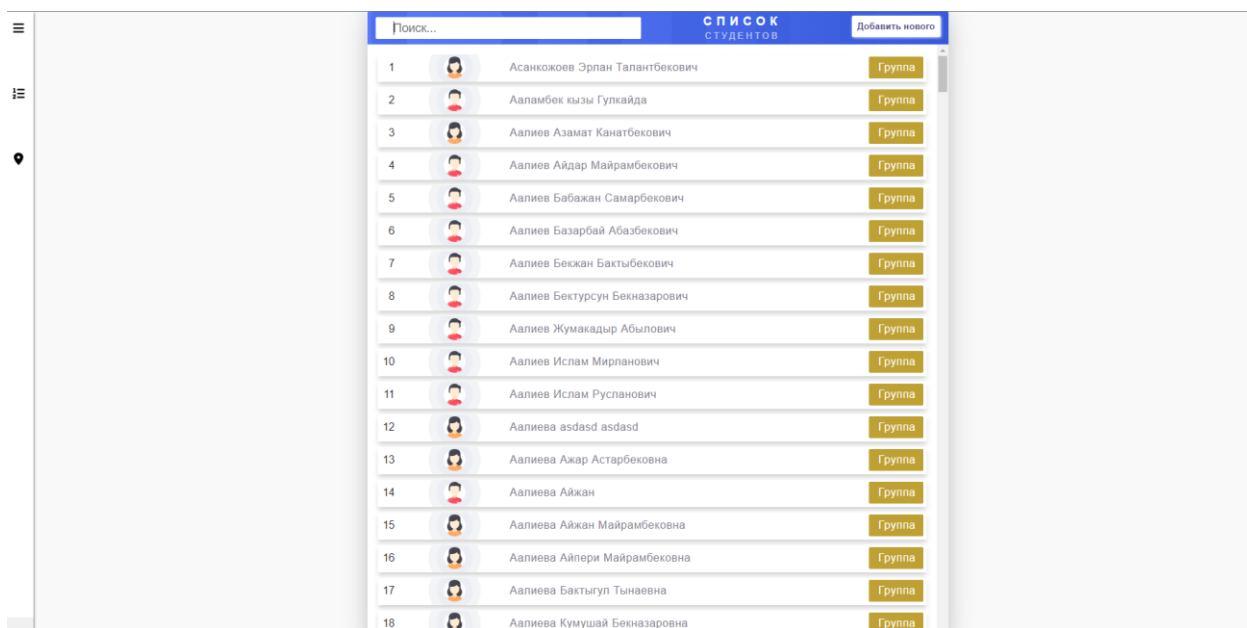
Поиск...

СПИСОК
СТУДЕНТОВ

Добавить нового

1 Асанкожоев Эрлан Талантбекович Группа
2 Аапамбек кызы Гулкайда Группа
3 Аапиев Азамат Канатбекович Группа
4 Аапиев Айдар Майрамбекович Группа
5 Аапиев Бабажан Самарбекович Группа
6 Аапиев Базарбай Абазбекович Группа
7 Аапиев Бекжан Бактыбекович Группа
8 Аапиев Бектурсун Бекназарович Группа
9 Аапиев Жумакадыр Абылович Группа
10 Аапиев Ислам Мирланович Группа
11 Аапиев Ислам Русланович Группа
12 Аапиева asdasd asdasd Группа
13 Аапиева Ажар Астарбековна Группа
14 Аапиева Айжан Группа
15 Аапиева Айжан Майрамбековна Группа
16 Аапиева Айпери Майрамбековна Группа
17 Аапиева Бактыгуп Тынаевна Группа
18 Аапиева Кумушай Бекназаровна Группа